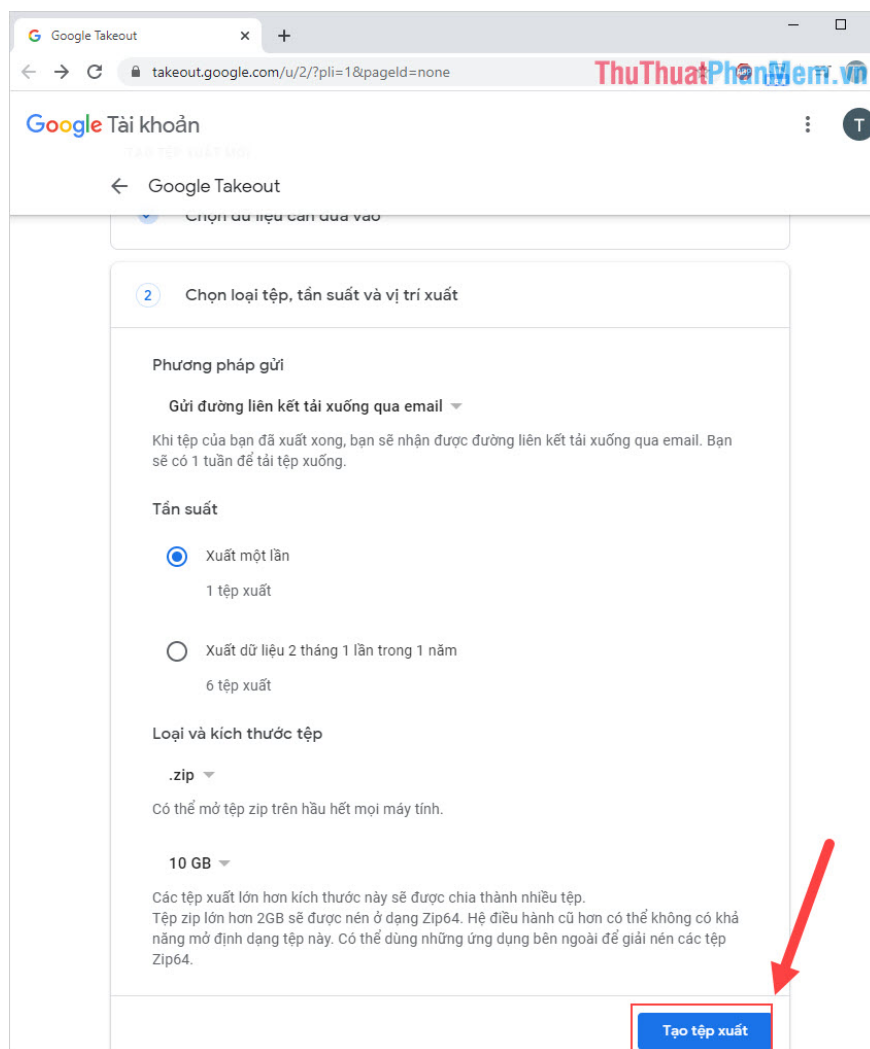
Google Takeout
takeout.google.com/u/2/?pli=1&pageId=none
ThuThuatPhanMem.vn

Google Tài khoản
T

Google Takeout

Chọn dữ liệu cần đưa vào

2 Chọn loại tệp, tần suất và vị trí xuất

Phương pháp gửi

Gửi đường liên kết tải xuống qua email

Khi tệp của bạn đã xuất xong, bạn sẽ nhận được đường liên kết tải xuống qua email. Bạn sẽ có 1 tuần để tải tệp xuống.

Tần suất

Xuất một lần

1 tệp xuất

Xuất dữ liệu 2 tháng 1 lần trong 1 năm

6 tệp xuất

Loại và kích thước tệp

.zip

Có thể mở tệp zip trên hầu hết mọi máy tính.

10 GB

Các tệp xuất lớn hơn kích thước này sẽ được chia thành nhiều tệp.
Tệp zip lớn hơn 2GB sẽ được nén ở dạng Zip64. Hệ điều hành cũ hơn có thể không có khả năng mở định dạng tệp này. Có thể dùng những ứng dụng bên ngoài để giải nén các tệp Zip64.

Tạo tệp xuất